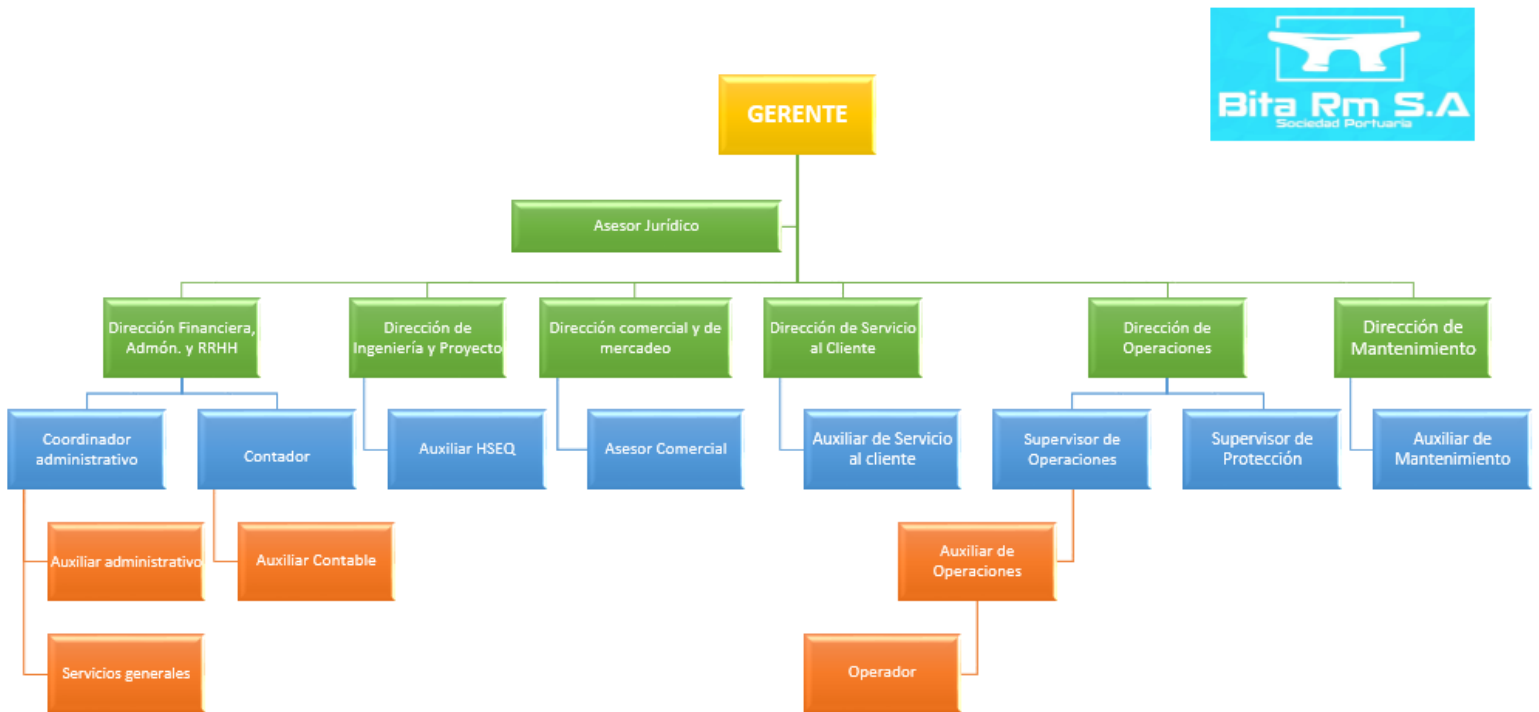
Bita Rm S.A
Sociedad Portuaria

GERENTE

Asesor Jurídico

Dirección Financiera, Admón. y RRHH

Coordinador administrativo

Auxiliar administrativo

Servicios generales

Contador

Auxiliar Contable

Dirección de Ingeniería y Proyecto

Auxiliar HSEQ

Dirección comercial y de mercadeo

Asesor Comercial

Dirección de Servicio al Cliente

Auxiliar de Servicio al cliente

Dirección de Operaciones

Supervisor de Operaciones

Auxiliar de Operaciones

Operador

Supervisor de Protección

Dirección de Mantenimiento

Auxiliar de Mantenimiento